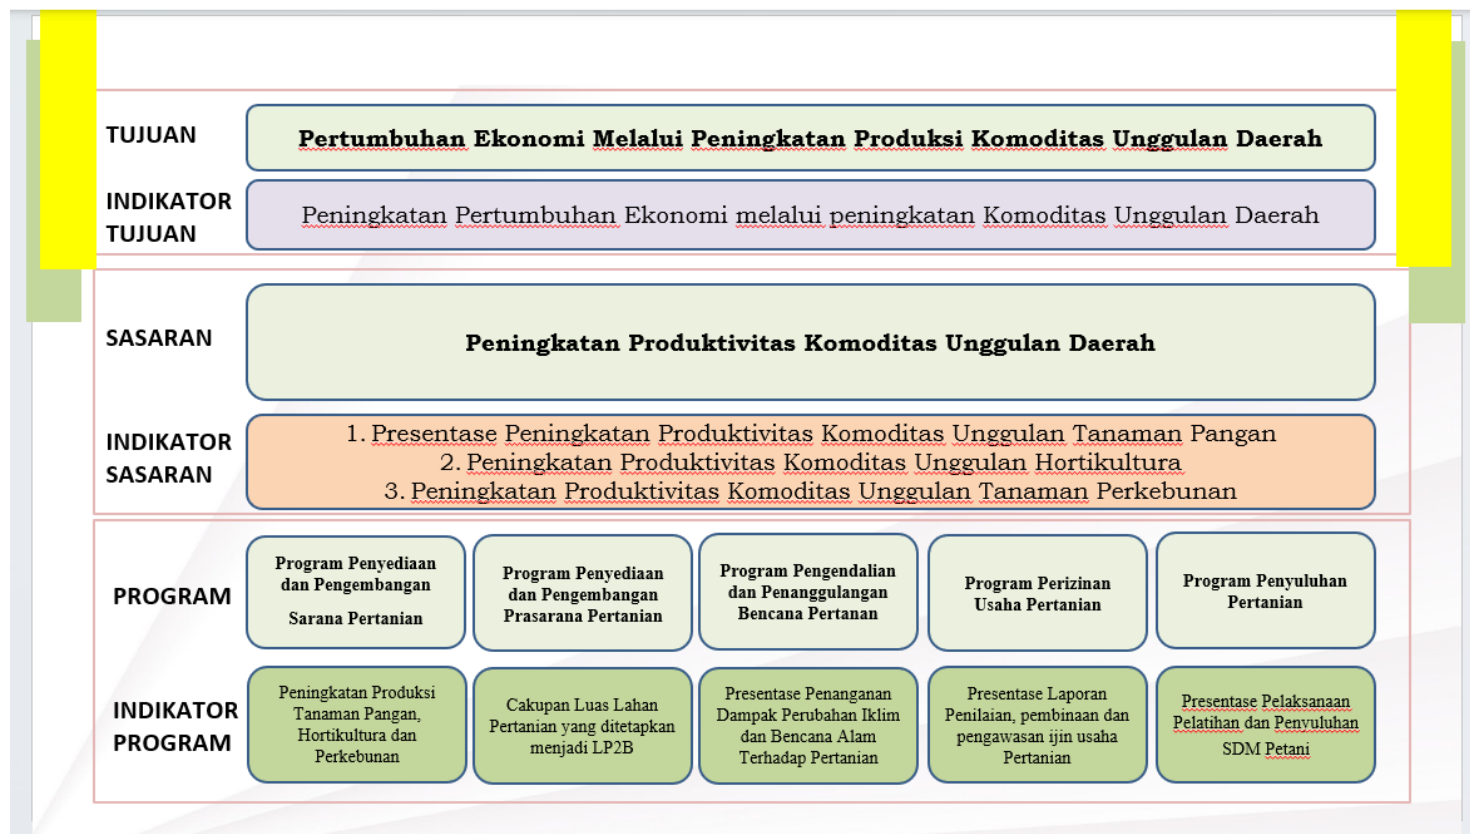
TUJUAN

Pertumbuhan Ekonomi Melalui Peningkatan Produksi Komoditas Unggulan Daerah

INDIKATOR TUJUAN

Peningkatan Pertumbuhan Ekonomi melalui peningkatan Komoditas Unggulan Daerah

SASARAN

Peningkatan Produktivitas Komoditas Unggulan Daerah

INDIKATOR SASARAN

1. Presentase Peningkatan Produktivitas Komoditas Unggulan Tanaman Pangan
2. Peningkatan Produktivitas Komoditas Unggulan Hortikultura
3. Peningkatan Produktivitas Komoditas Unggulan Tanaman Perkebunan

PROGRAM

Program Penyediaan dan Pengembangan Sarana Pertanian

Program Penyediaan dan Pengembangan Prasarana Pertanian

Program Pengendalian dan Penanggulangan Bencana Pertanan

Program Perizinan Usaha Pertanian

Program Penyuluhan Pertanian

INDIKATOR PROGRAM

Peningkatan Produksi Tanaman Pangan, Hortikultura dan Perkebunan

Cakupan Luas Lahan Pertanian yang ditetapkan menjadi LP2B

Presentase Penanganan Dampak Perubahan Iklim dan Bencana Alam Terhadap Pertanian

Presentase Laporan Penilaian, pembinaan dan pengawasan ijin usaha Pertanian

Presentase Pelaksanaan Pelatihan dan Penyuluhan SDM Petani